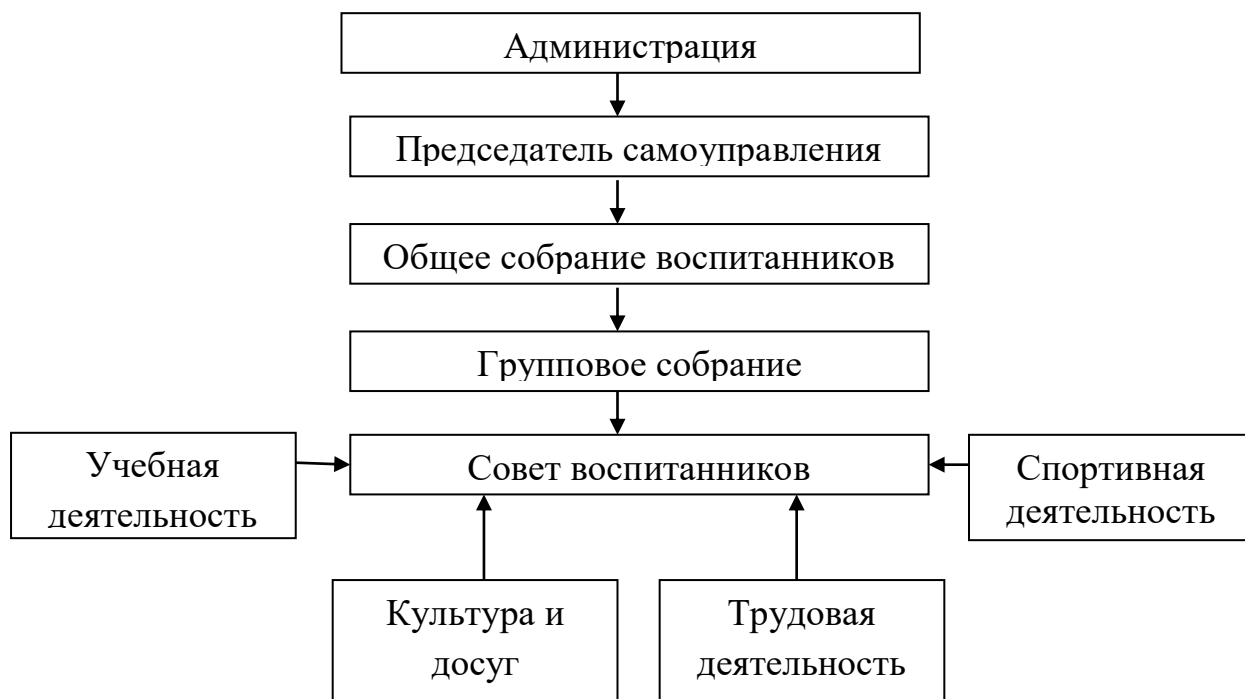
Администрация

Председатель самоуправления

Общее собрание воспитанников

Групповое собрание

Учебная деятельность

Совет воспитанников

Спортивная деятельность

Культура и досуг

Трудовая деятельность